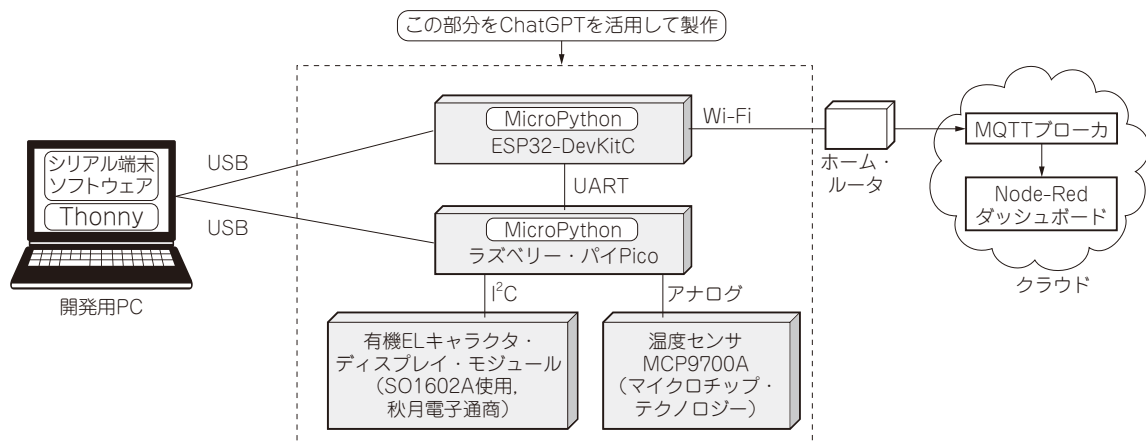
この部分をChatGPTを活用して製作

シリアル端末ソフトウェア

Thonny

開発用PC

USB

USB

MicroPython

ESP32-DevKitC

Wi-Fi

UART

MicroPython

ラズベリー・パイPico

$I^2C$

アナログ

有機ELキャラクタ・ディスプレイ・モジュール（SO1602A使用，秋月電子通商）

温度センサ MCP9700A（マイクロチップ・テクノロジー）

ホーム・ルータ

MQTTブローカ

Node-Red ダッシュボード

クラウド